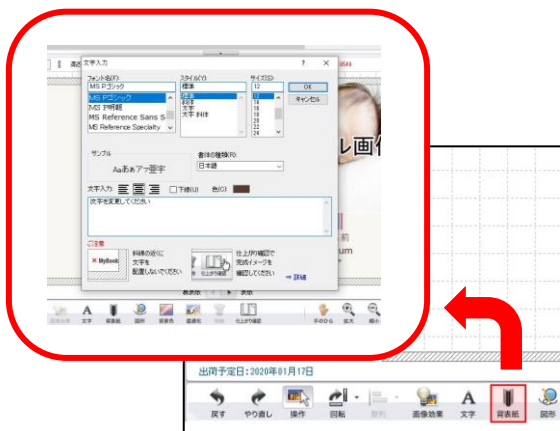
文字入力 ? ×

フォント名(F): MS Pゴシック
MS Pゴシック
MS P明朝
MS Reference Sans S
MS Reference Specialty

スタイル(Y): 標準
標準
斜体
太字
太字 斜体

サイズ(S): 12
12
14
16
18
20
22
24

OK
キャンセル

サンプル
Aaあぁアァ亜宇

書体の種類(R):
日本語

文字入力
下線(U) 色(C):

文字を変更してください

ご注意
MyBook
斜線の近くに文字を配置しないでください
仕上がり確認で完成イメージを確認してください
→ 詳細

表表紙 背表紙

文字 背表紙 回転 背景色 画像 仕上がり確認 手のひら 拡大 縮小

ル画像

um

出荷予定日：2020年01月17日

戻す やり直し 操作 回転 整列 画像効果 文字 背表紙 図形